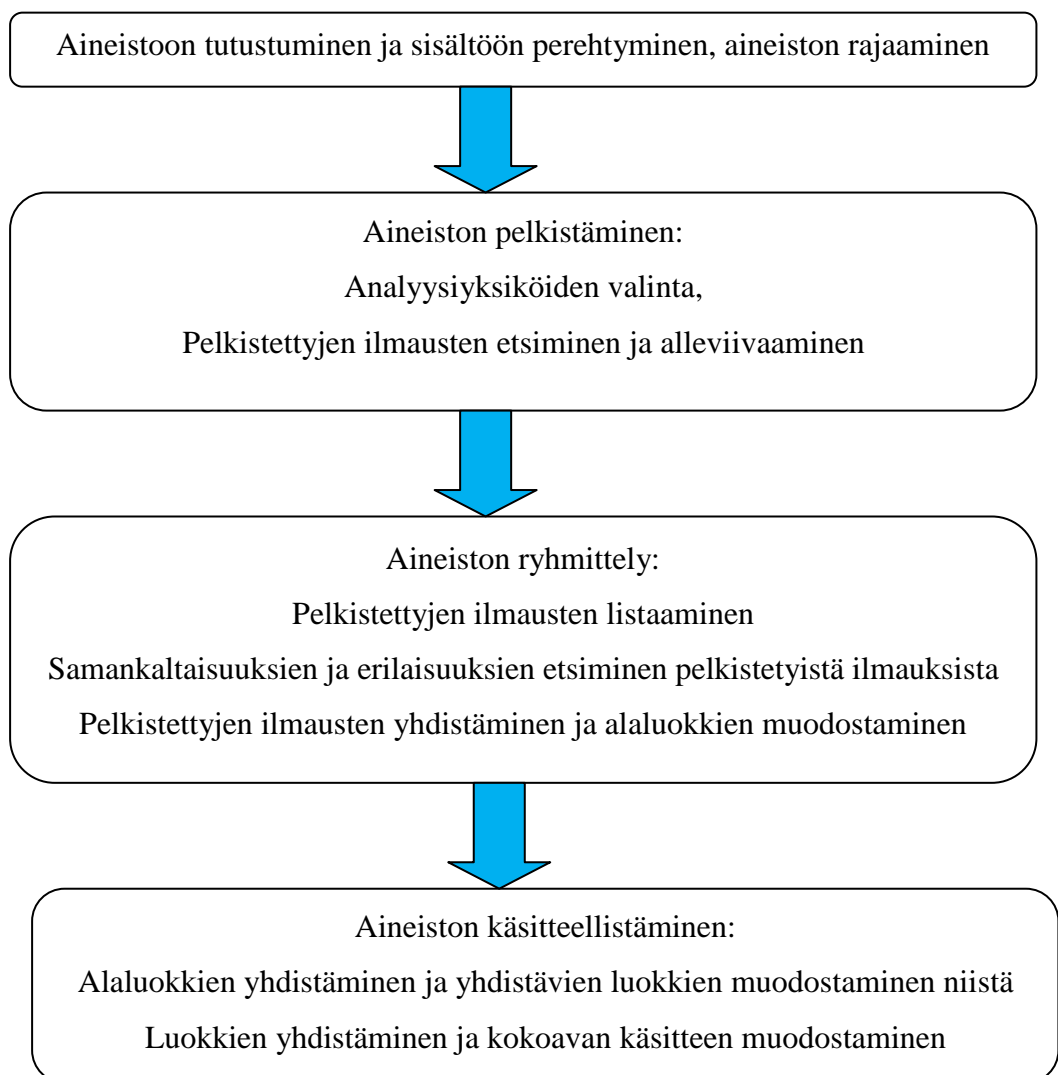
Aineistoon tutustuminen ja sisältöön perehtyminen, aineiston rajaaminen

Aineiston pelkistäminen:
Analyysiyksiköiden valinta,
Pelkistettyjen ilmausten etsiminen ja alleviivaaminen

Aineiston ryhmittely:
Pelkistettyjen ilmausten listaaminen
Samankaltaisuuksien ja erilaisuuksien etsiminen pelkistetyistä ilmauksista
Pelkistettyjen ilmausten yhdistäminen ja alaluokkien muodostaminen

Aineiston käsitteellistäminen:
Alaluokkien yhdistäminen ja yhdistävien luokkien muodostaminen niistä
Luokkien yhdistäminen ja kokoavan käsitteen muodostaminen